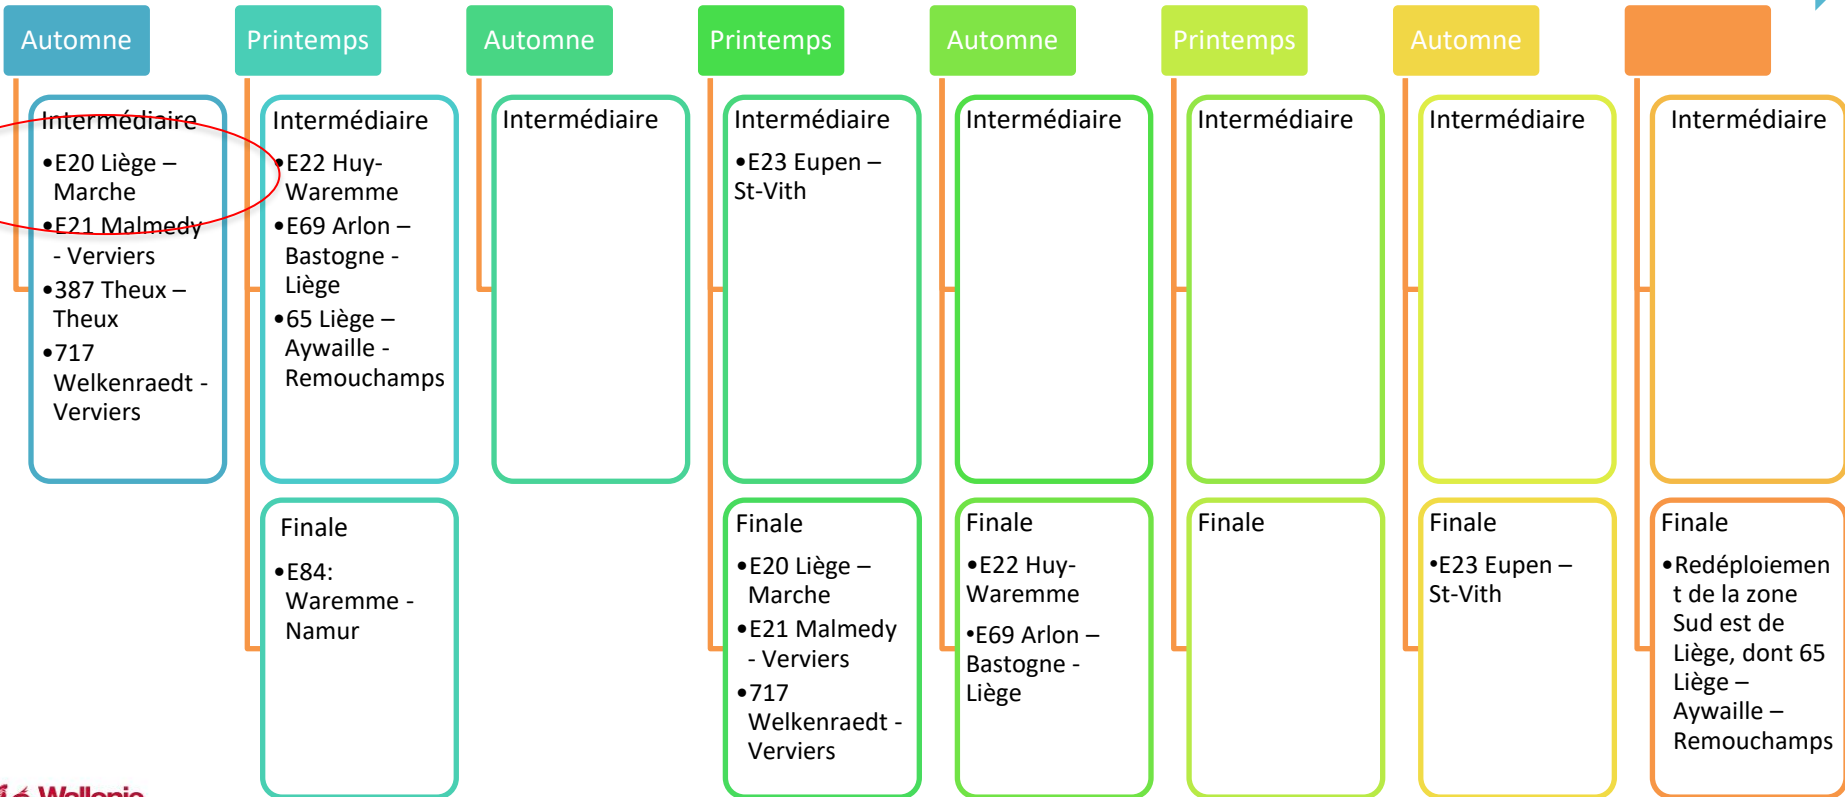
Automne

Intermédiaire
•E20 Liège – Marche
•E21 Malmedy - Verviers
•387 Theux – Theux
•717 Welkenraedt - Verviers

Printemps

Intermédiaire
•E22 Huy-Waremme
•E69 Arlon – Bastogne - Liège
•65 Liège – Aywaille - Remouchamps

Finale
•E84: Waremme - Namur

Automne

Intermédiaire

Printemps

Intermédiaire
•E23 Eupen – St-Vith

Finale
•E20 Liège – Marche
•E21 Malmedy - Verviers
•717 Welkenraedt - Verviers

Automne

Intermédiaire

Finale
•E22 Huy-Waremme
•E69 Arlon – Bastogne - Liège

Printemps

Intermédiaire

Finale

Automne

Intermédiaire

Finale
•E23 Eupen – St-Vith

Intermédiaire

Finale
•Redéploiement de la zone Sud est de Liège, dont 65 Liège – Aywaille – Remouchamps

Wallonie